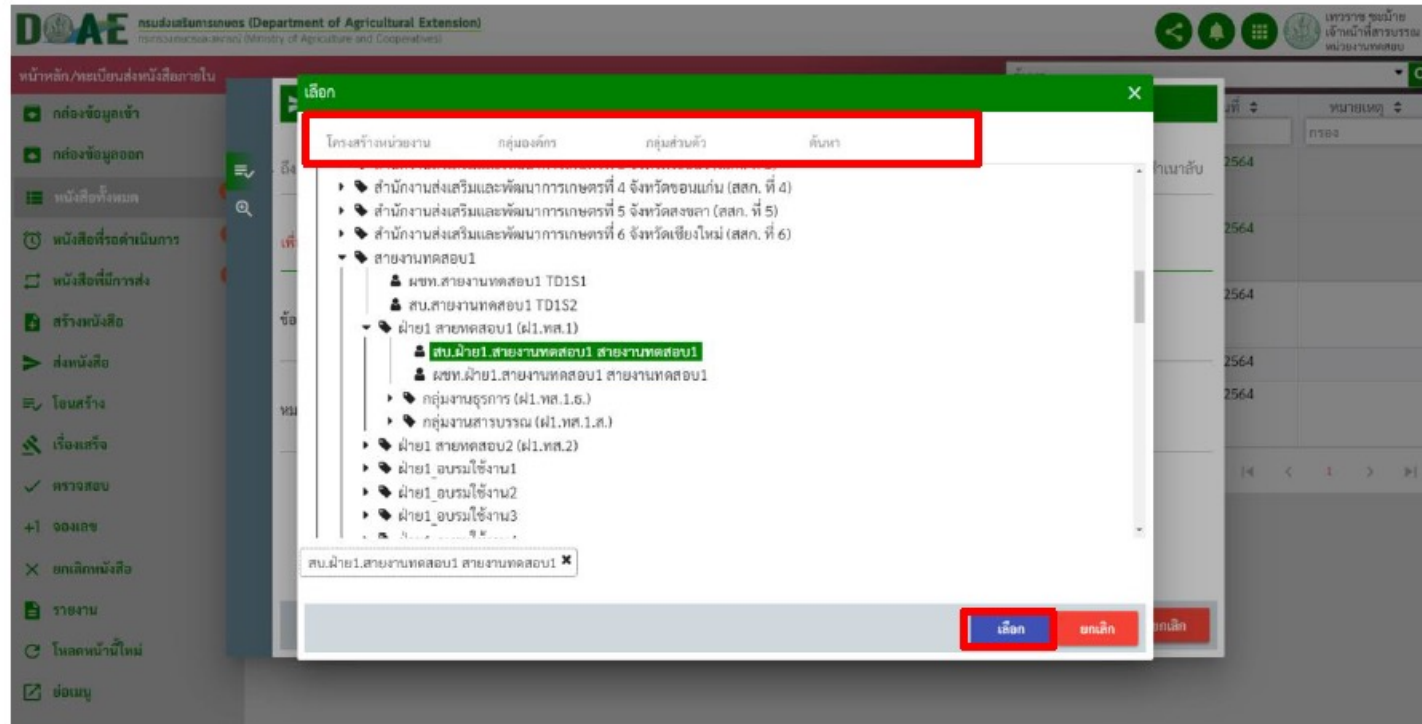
DOAE กรมส่งเสริมการเกษตร (Department of Agricultural Extension)
กระทรวงเกษตรและสหกรณ์ (Ministry of Agriculture and Cooperatives)

เทวราช ชุมบ้าย
เจ้าหน้าที่สารบรรณ
หน่วยงานทดสอบ

หน้าหลัก/ทะเบียนส่งหนังสือภายใน

กล่องข้อมูลเข้า
กล่องข้อมูลออก
หนังสือทั้งหมด
หนังสือที่รอดำเนินการ
หนังสือที่มีการส่ง
สร้างหนังสือ
ส่งหนังสือ
โอนสร้าง
เรื่องเสร็จ
ตรวจสอบ
จองเลข
ยกเลิกหนังสือ
รายงาน
โหลดหน้านี้ใหม่
ย่อเมนู

เลือก

โครงสร้างหน่วยงาน
กลุ่มองค์กร
กลุ่มส่วนตัว
ค้นหา

สำนักงานส่งเสริมและพัฒนาการเกษตรที่ 4 จังหวัดขอนแก่น (สสก. ที่ 4)
สำนักงานส่งเสริมและพัฒนาการเกษตรที่ 5 จังหวัดสงขลา (สสก. ที่ 5)
สำนักงานส่งเสริมและพัฒนาการเกษตรที่ 6 จังหวัดเชียงใหม่ (สสก. ที่ 6)
สายงานทดสอบ1
ผชท.สายงานทดสอบ1 TD1S1
สน.สายงานทดสอบ1 TD1S2
ฝ่าย1 สายทดสอบ1 (ฝ1.ทส.1)
สน.ฝ่าย1.สายงานทดสอบ1 สายงานทดสอบ1
ผชท.ฝ่าย1.สายงานทดสอบ1 สายงานทดสอบ1
กลุ่มงานธุรการ (ฝ1.ทส.1.ธ.)
กลุ่มงานสารบรรณ (ฝ1.ทส.1.ส.)
ฝ่าย1 สายทดสอบ2 (ฝ1.ทส.2)
ฝ่าย1_อบรมใช้งาน1
ฝ่าย1_อบรมใช้งาน2
ฝ่าย1_อบรมใช้งาน3

สน.ฝ่าย1.สายงานทดสอบ1 สายงานทดสอบ1 ✖

เลือก
ยกเลิก

ที่
หมายเหตุ
กรอง
ทำเนาลับ
2564
2564
2564
2564
2564
1
ยกเลิก